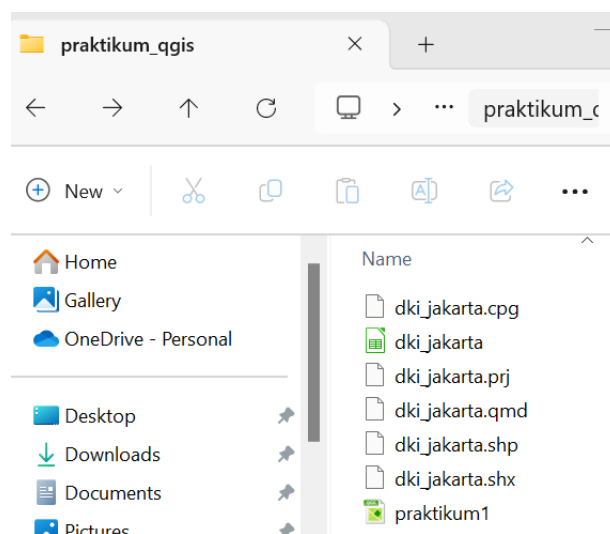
praktikum_qgis

×

+

praktikum_c

New

Home

Gallery

OneDrive - Personal

Desktop

Downloads

Documents

Pictures

Name

dki_jakarta.cpg

dki_jakarta

dki_jakarta.prj

dki_jakarta.qmd

dki_jakarta.shp

dki_jakarta.shx

praktikum1